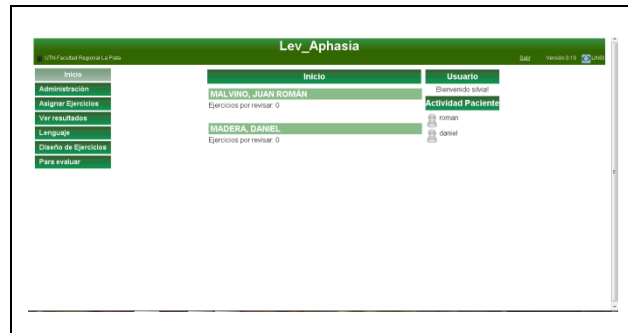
Lev_Aphasia

UTN Facultad Regional La Plata

Salir Versión 0.13 LINSI

Inicio
Administración
Asignar Ejercicios
Ver resultados
Lenguaje
Diseño de Ejercicios
Para evaluar

Inicio

MALVINO, JUAN ROMÁN
Ejercicios por revisar: 0

MADERA, DANIEL
Ejercicios por revisar: 0

Usuario
Bienvenido silvia!

Actividad Paciente
roman
daniel